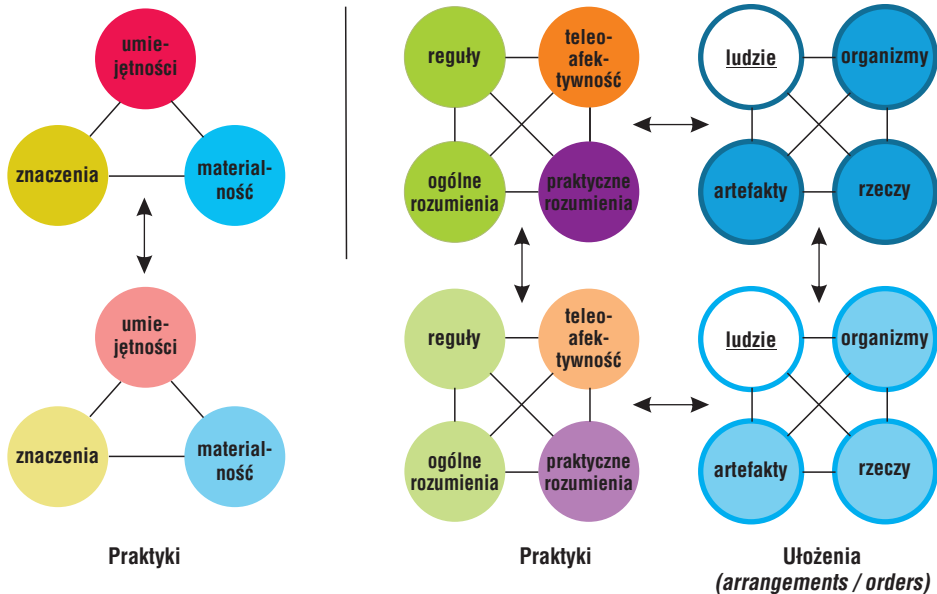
umiejętności

znaczenia

materialność

umiejętności

znaczenia

materialność

Praktyki

reguły

teleoafektywność

ogólne rozumienia

praktyczne rozumienia

ludzie

organizmy

artefakty

rzeczy

reguły

teleoafektywność

ogólne rozumienia

praktyczne rozumienia

ludzie

organizmy

artefakty

rzeczy

Praktyki

Ułożenia *(arrangements / orders)*